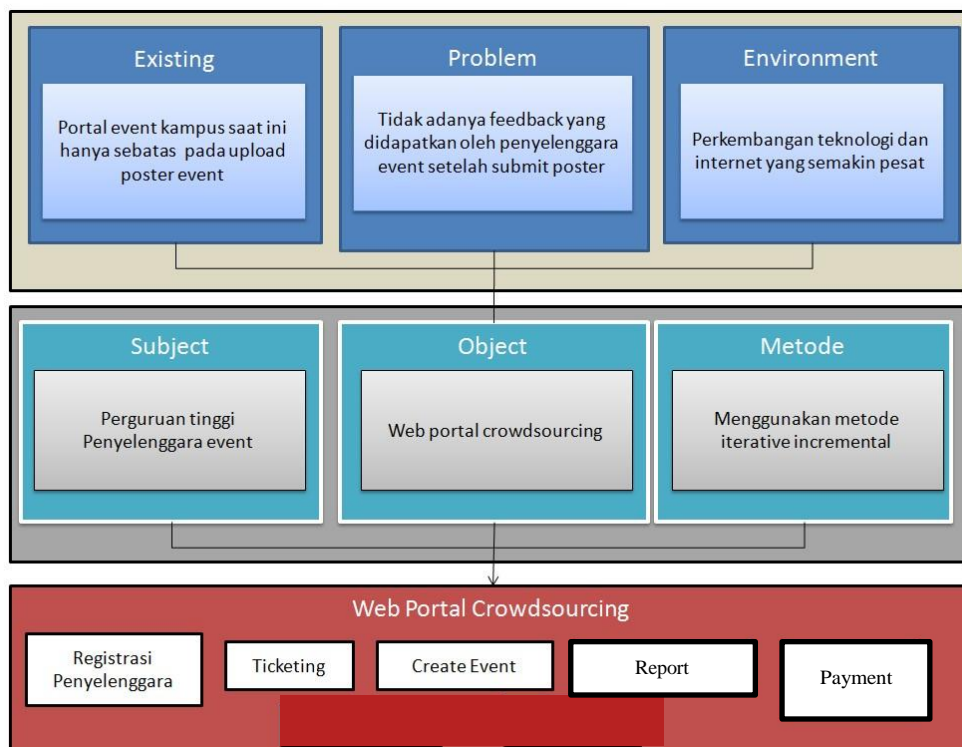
Existing

Portal event kampus saat ini hanya sebatas pada upload poster event

Problem

Tidak adanya feedback yang didapatkan oleh penyelenggara event setelah submit poster

Environment

Perkembangan teknologi dan internet yang semakin pesat

Subject

Perguruan tinggi Penyelenggara event

Object

Web portal crowdsourcing

Metode

Menggunakan metode iterative incremental

Web Portal Crowdsourcing

Registrasi Penyelenggara

Ticketing

Create Event

Report

Payment